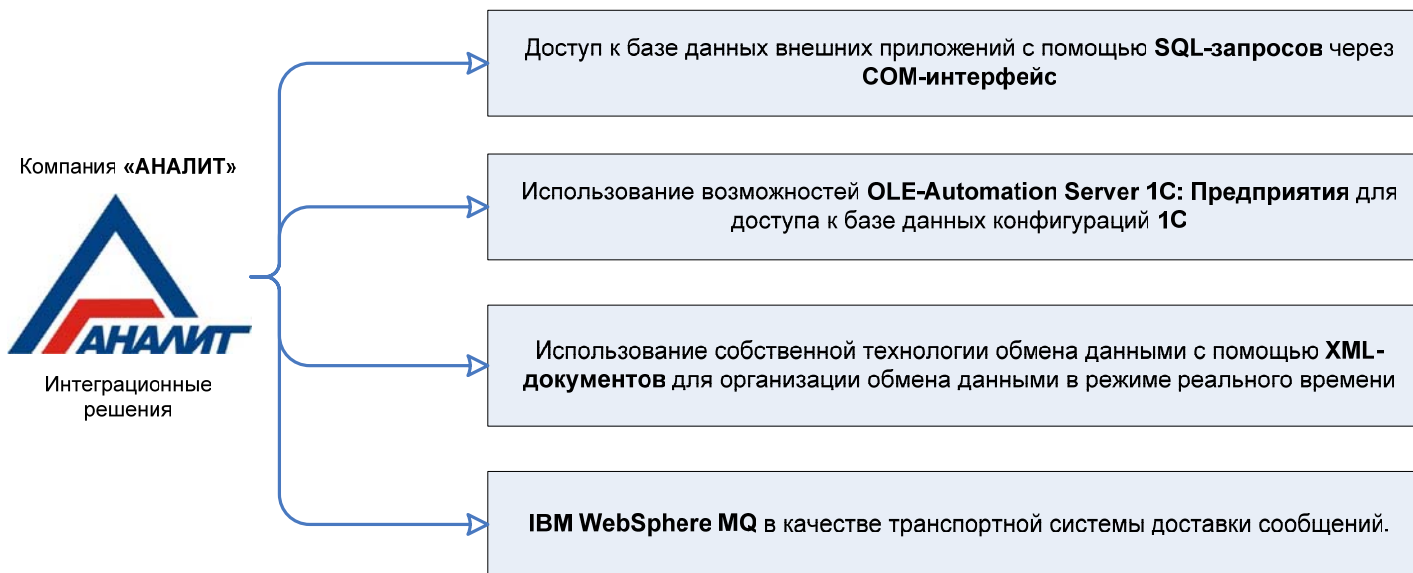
Компания «АНАЛИТ»

АНАЛИТ

Интеграционные решения

Доступ к базе данных внешних приложений с помощью SQL-запросов через COM-интерфейс

Использование возможностей OLE-Automation Server 1C: Предприятия для доступа к базе данных конфигураций 1С

Использование собственной технологии обмена данными с помощью XML-документов для организации обмена данными в режиме реального времени

IBM WebSphere MQ в качестве транспортной системы доставки сообщений.